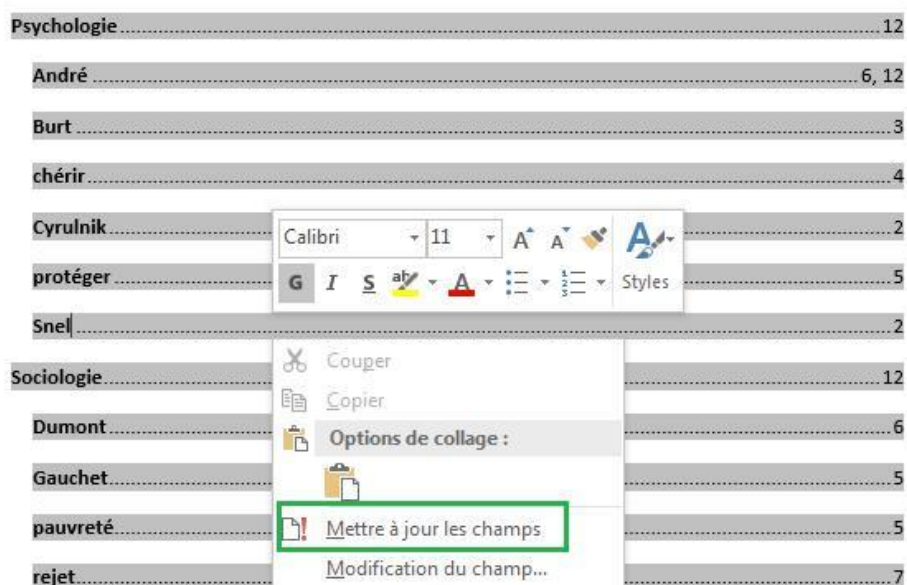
Psychologie 12

André 6, 12

Burt 3

chérir 4

Cyrulnik 2

protéger 5

Snel 2

Sociologie 12

Dumont 6

Gauchet 5

pauvreté 5

rejet 7

Calibri 11 A A

G I S A Styles

Couper

Copier

Options de collage :

Mettre à jour les champs

Modification du champ...